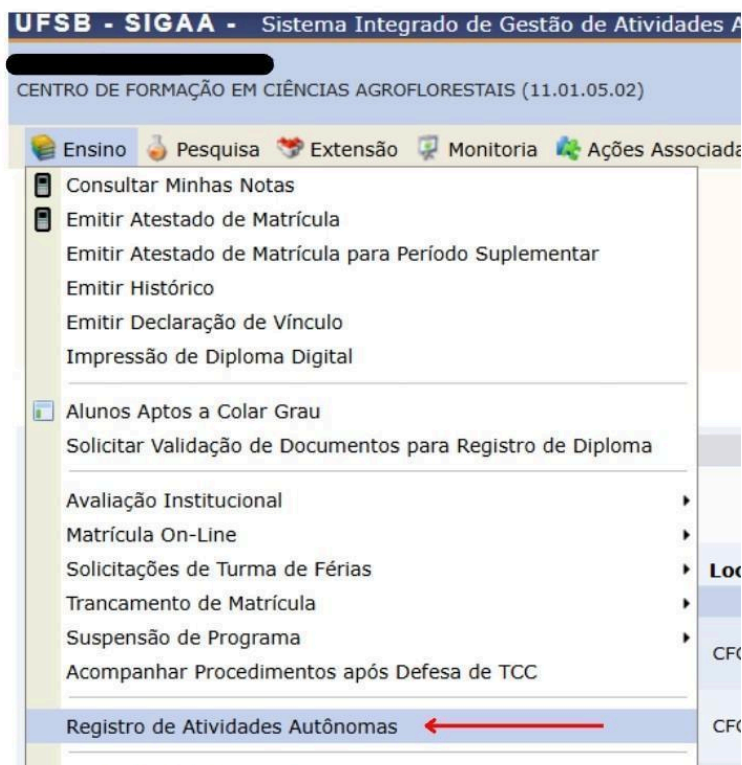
UFSB - SIGAA - Sistema Integrado de Gestão de Atividades A

CENTRO DE FORMAÇÃO EM CIÊNCIAS AGROFLORESTAIS (11.01.05.02)

Ensino Pesquisa Extensão Monitoria Ações Associada

Consultar Minhas Notas
Emitir Atestado de Matrícula
Emitir Atestado de Matrícula para Período Suplementar
Emitir Histórico
Emitir Declaração de Vínculo
Impressão de Diploma Digital

Alunos Aptos a Colar Grau
Solicitar Validação de Documentos para Registro de Diploma

Avaliação Institucional
Matrícula On-Line
Solicitações de Turma de Férias
Trancamento de Matrícula
Suspensão de Programa
Acompanhar Procedimentos após Defesa de TCC

Registro de Atividades Autônomas

Loc
CFC
CFC